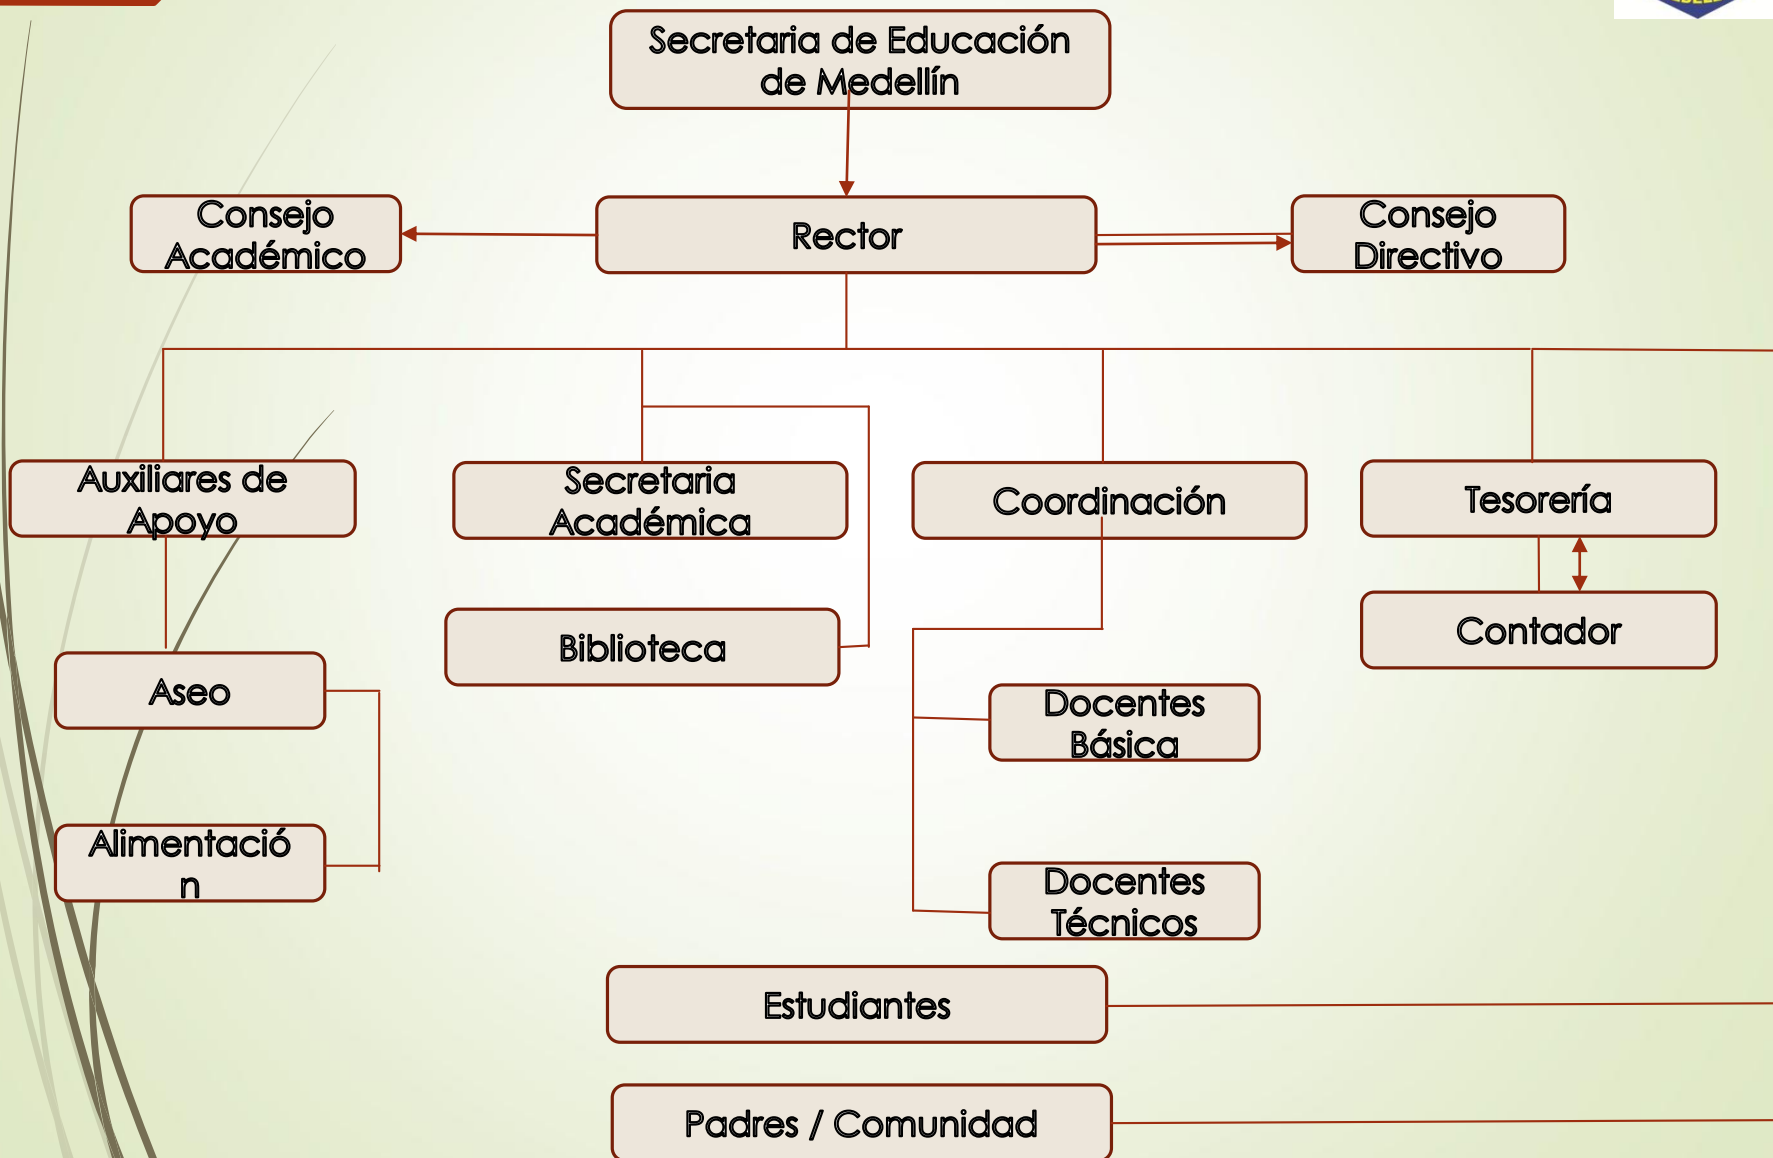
Secretaria de Educación de Medellín

Consejo Académico

Rector

Consejo Directivo

Auxiliares de Apoyo

Secretaria Académica

Coordinación

Tesorería

Contador

Biblioteca

Aseo

Docentes Básica

Alimentació n

Docentes Técnicos

Estudiantes

Padres / Comunidad